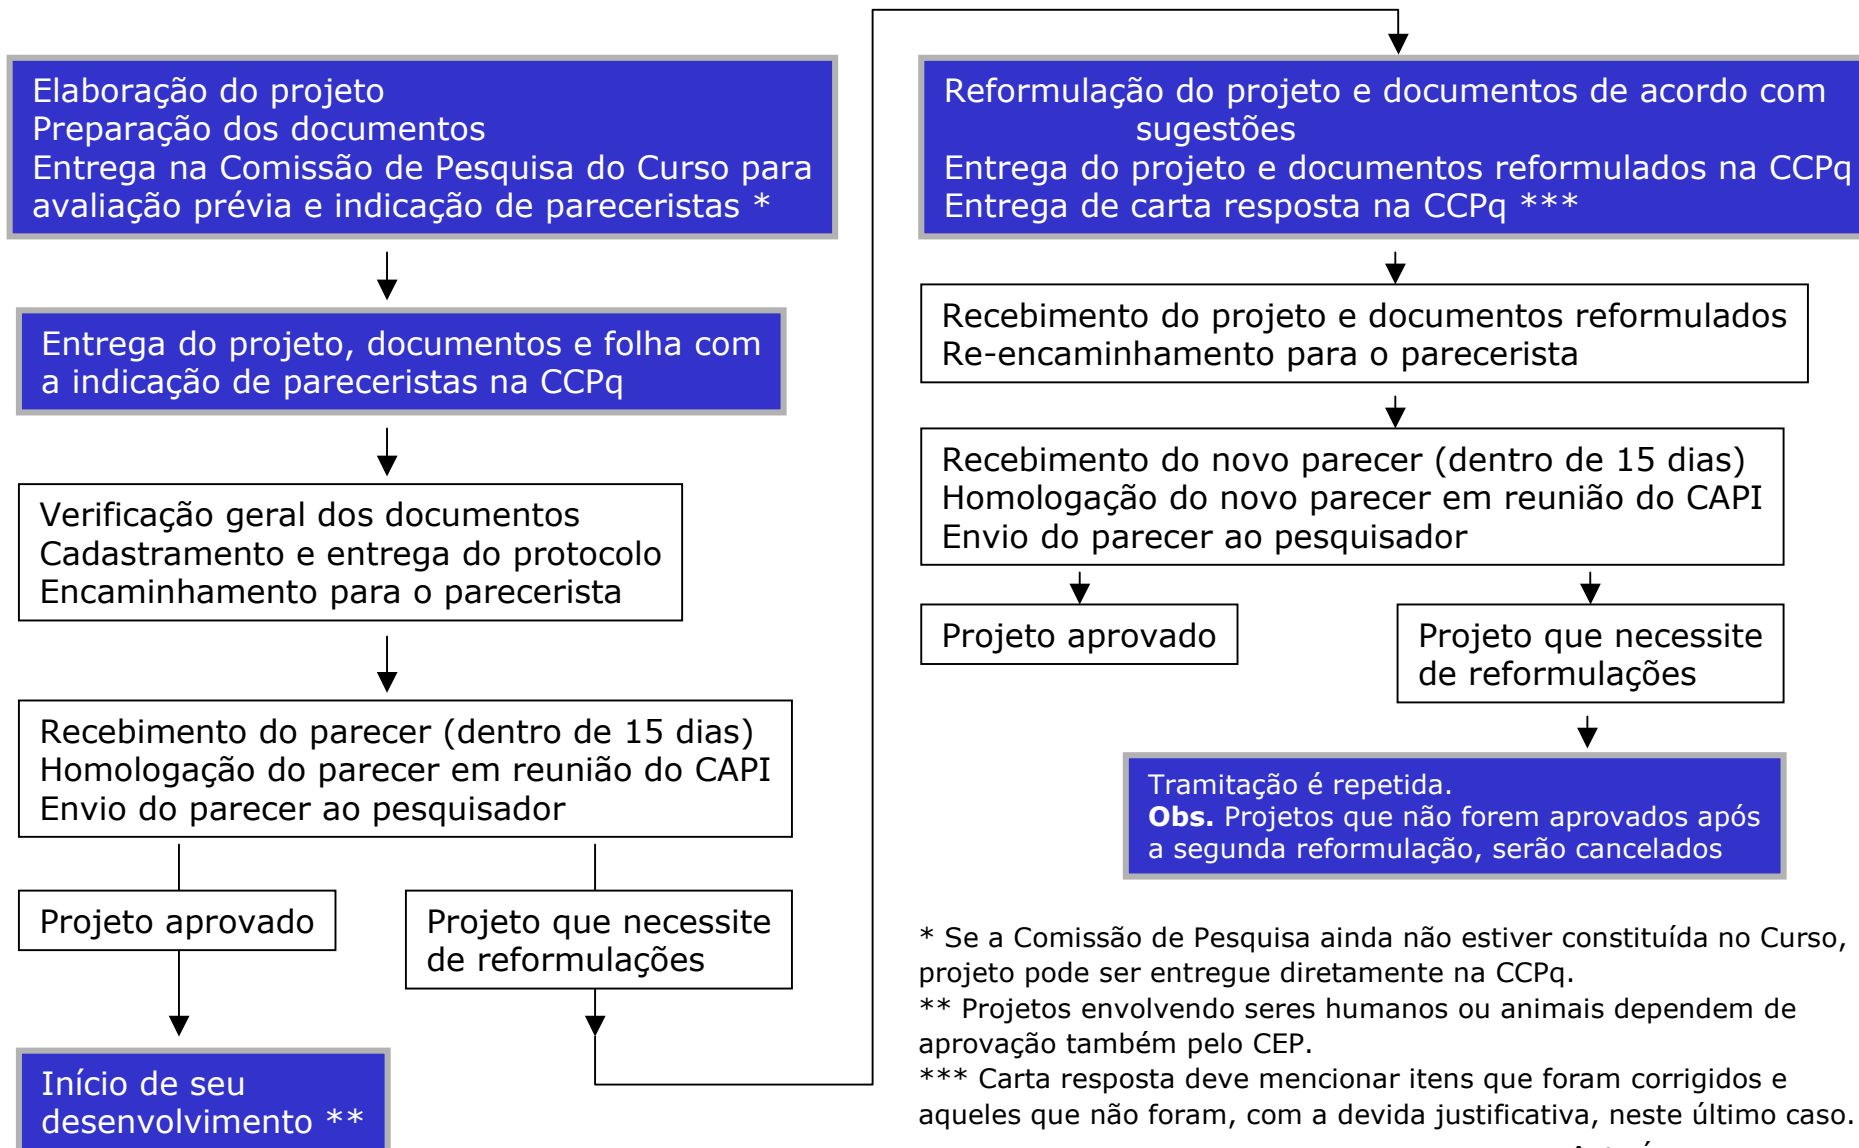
Elaboração do projeto
Preparação dos documentos
Entrega na Comissão de Pesquisa do Curso para avaliação prévia e indicação de pareceristas *

Entrega do projeto, documentos e folha com a indicação de pareceristas na CCPq

Verificação geral dos documentos
Cadastramento e entrega do protocolo
Encaminhamento para o parecerista

Recebimento do parecer (dentro de 15 dias)
Homologação do parecer em reunião do CAPI
Envio do parecer ao pesquisador

Projeto aprovado

Projeto que necessite de reformulações

Início de seu desenvolvimento **

Reformulação do projeto e documentos de acordo com sugestões
Entrega do projeto e documentos reformulados na CCPq
Entrega de carta resposta na CCPq ***

Recebimento do projeto e documentos reformulados
Re-encaminhamento para o parecerista

Recebimento do novo parecer (dentro de 15 dias)
Homologação do novo parecer em reunião do CAPI
Envio do parecer ao pesquisador

Projeto aprovado

Projeto que necessite de reformulações

Tramitação é repetida.
**Obs.** Projetos que não forem aprovados após a segunda reformulação, serão cancelados

* Se a Comissão de Pesquisa ainda não estiver constituída no Curso, projeto pode ser entregue diretamente na CCPq.
** Projetos envolvendo seres humanos ou animais dependem de aprovação também pelo CEP.
*** Carta resposta deve mencionar itens que foram corrigidos e aqueles que não foram, com a devida justificativa, neste último caso.